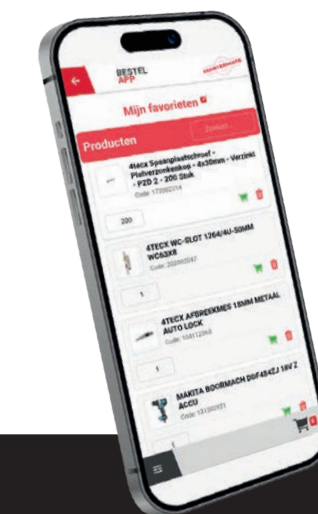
BESTEL APP

Mijn favorieten

Producten

Zoeken...

4tecx Spaanplaatschroef - Platverzonkenkop - 4x30mm - Verzinkt - PZD 2 - 200 Stuk

Code: 171002114

200

4TECX WC-SLOT 1264/4U-50MM WC63X8

Code: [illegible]

1

4TECX AFBREEKMES 18MM METAAL AUTO LOCK

Code: 104112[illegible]

1

MAKITA BOORMACH DHP484ZJ 18V Z ACCU

Code: 131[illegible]

1